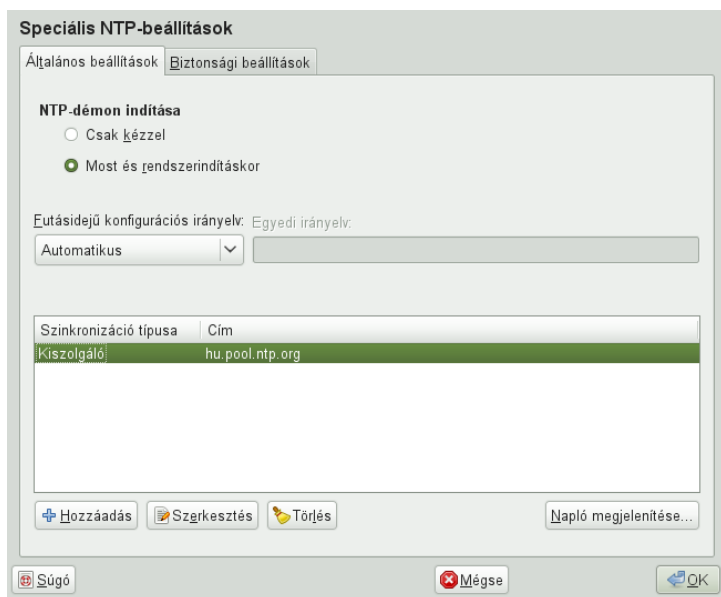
Speciális NTP-beállítások

Általános beállítások | Biztonsági beállítások

NTP-démon indítása

Csak kézzel

Most és rendszerindításkor

Futásidejű konfigurációs irányelv: Egyedi irányelv:

Automatikus

| Szinkronizáció típusa | Cím |
|---|---|
| Kiszolgáló | hu.pool.ntp.org |

Hozzáadás Szerkesztés Törlés Napló megjelenítése...

Súgó Mégse OK